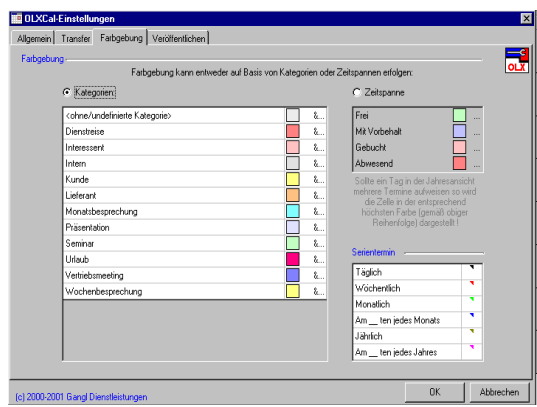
OLXCal-Einstellungen

Allgemein | Transfer | Farbgebung | Veröffentlichen

OLX

Farbgebung

Farbgebung kann entweder auf Basis von Kategorien oder Zeitspannen erfolgen:

Kategorien

| | |
|---|---|
| <ohne/undefinierte Kategorie> | &... |
| Dienstreise | &... |
| Interessent | &... |
| Intern | &... |
| Kunde | &... |
| Lieferant | &... |
| Monatsbesprechung | &... |
| Präsentation | &... |
| Seminar | &... |
| Urlaub | &... |
| Vertriebsmeeting | &... |
| Wochenbesprechung | &... |

Zeitspanne

| | |
|---|---|
| Frei | ... |
| Mit Vorbehalt | ... |
| Gebucht | ... |
| Abwesend | ... |

Sollte ein Tag in der Jahresansicht mehrere Termine aufweisen so wird die Zelle in der entsprechend höchsten Farbe (gemäß obiger Reihenfolge) dargestellt !

Serientermin

Täglich
Wöchentlich
Monatlich
Am __ ten jedes Monats
Jährlich
Am __ ten jedes Jahres

(c) 2000-2001 Gangl Dienstleistungen

OK

Abbrechen